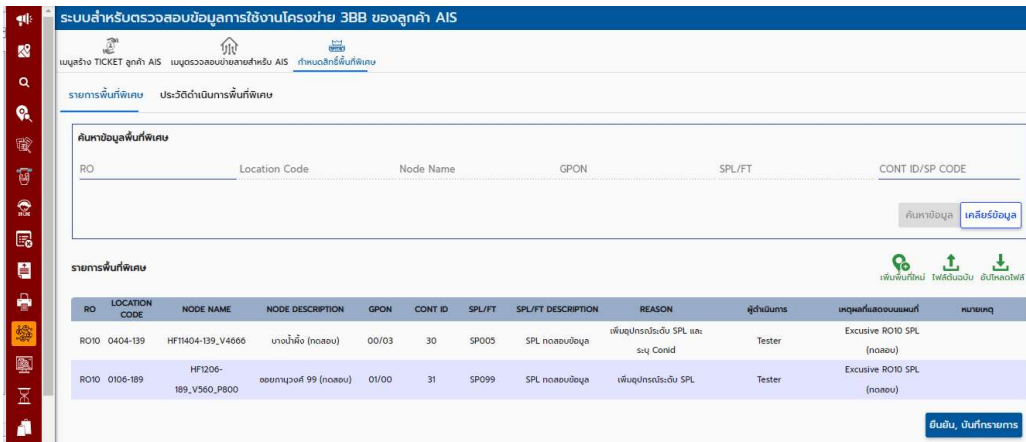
ระบบสำหรับตรวจสอบข้อมูลการใช้งานโครงข่าย 3BB ของลูกค้า AIS

เมนูสร้าง TICKET ลูกค้า AIS เมนูตรวจสอบข่ายสายสำหรับ AIS กำหนดสิทธิ์พื้นที่พิเศษ

รายการพื้นที่พิเศษ ประวัติดำเนินการพื้นที่พิเศษ

ค้นหาข้อมูลพื้นที่พิเศษ

RO Location Code Node Name GPON SPL/FT CONT ID/SP CODE

ค้นหาข้อมูล เคลียร์ข้อมูล

รายการพื้นที่พิเศษ

เพิ่มพื้นที่ใหม่ ไฟล์ต้นฉบับ อัปโหลดไฟล์

| RO | LOCATION CODE | NODE NAME | NODE DESCRIPTION | GPON | CONT ID | SPL/FT | SPL/FT DESCRIPTION | REASON | ผู้ดำเนินการ | เหตุผลที่แสดงบนแผนที่ | หมายเหตุ |
|---|---|---|---|---|---|---|---|---|---|---|---|
| RO10 | 0404-139 | HF11404-139_V4666 | บางน้ำผึ้ง (ทดสอบ) | 00/03 | 30 | SP005 | SPL ทดสอบข้อมูล | เพิ่มอุปกรณ์ระดับ SPL และ ระบุ Conid | Tester | Excusive RO10 SPL (ทดสอบ) | |
| RO10 | 0106-189 | HF1206-189_V560_P800 | ซอยกาญวงศ์ 99 (ทดสอบ) | 01/00 | 31 | SP099 | SPL ทดสอบข้อมูล | เพิ่มอุปกรณ์ระดับ SPL | Tester | Excusive RO10 SPL (ทดสอบ) | |

ยืนยัน, บันทึกรายการ